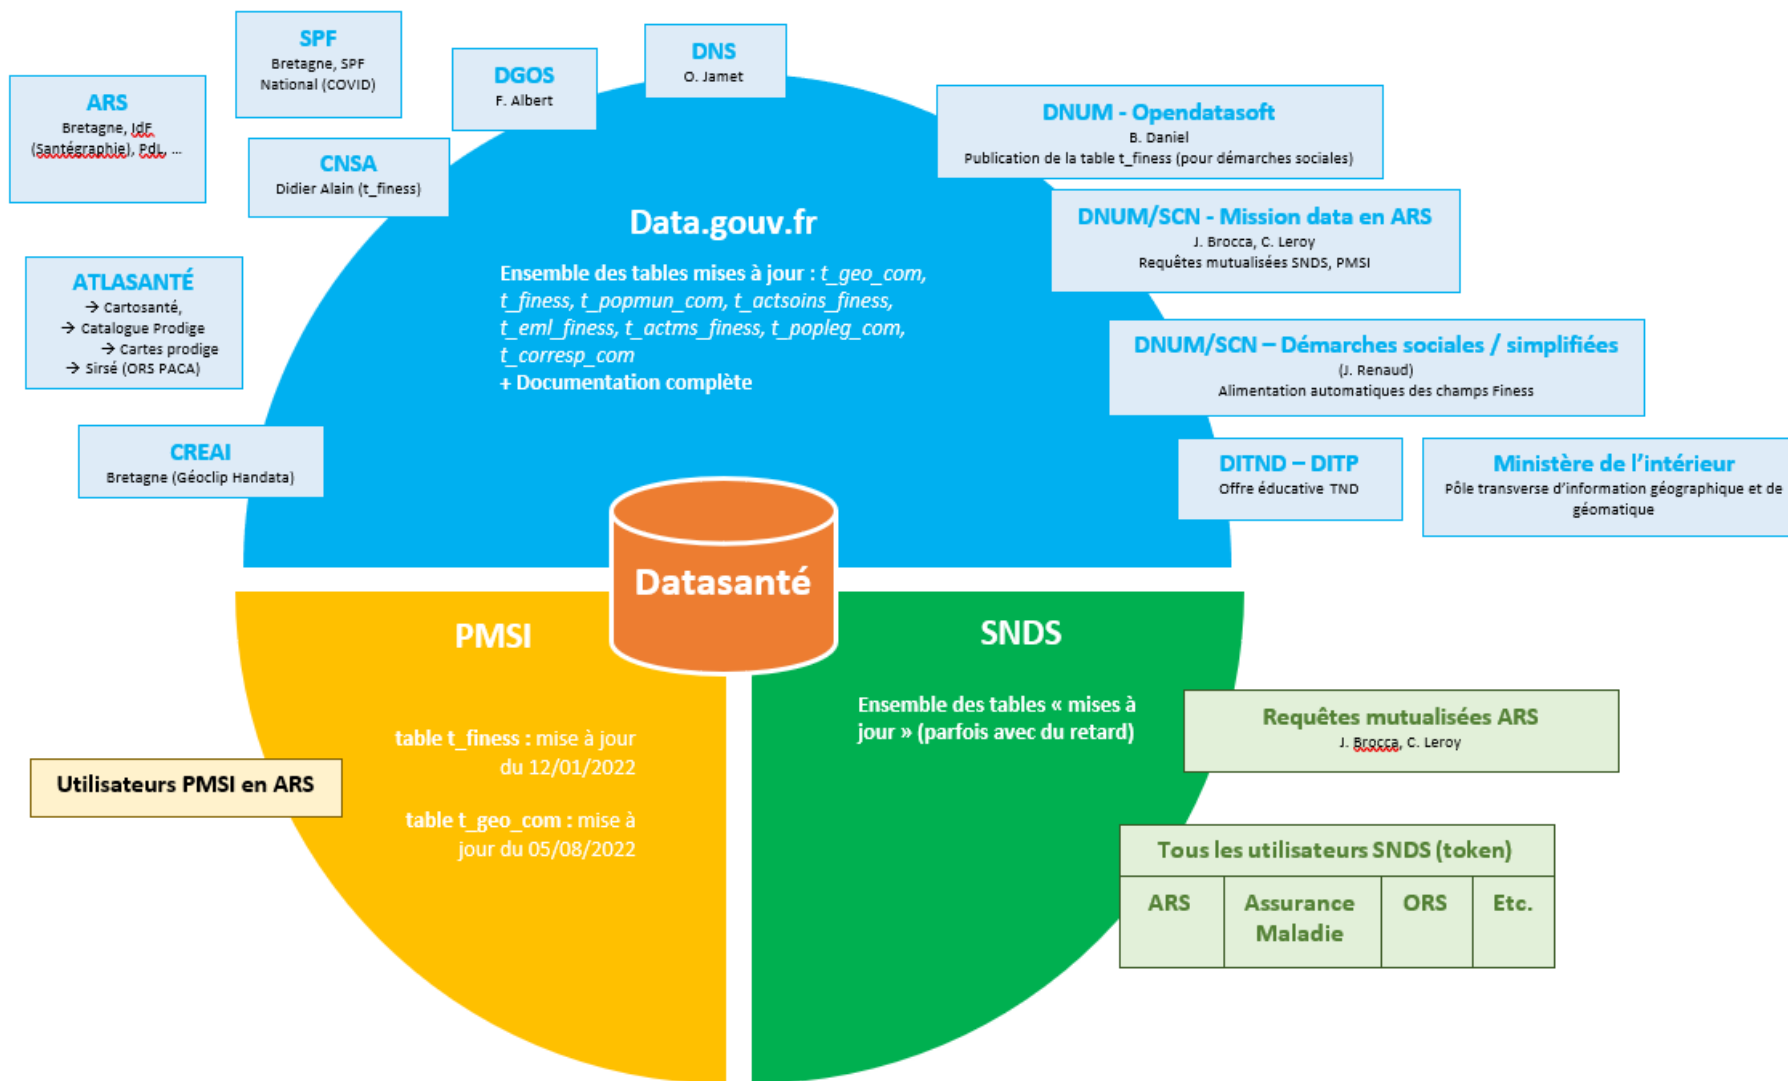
ARS
Bretagne, IdF (Santégraphie), PdL, ...

SPF
Bretagne, SPF National (COVID)

CNSA
Didier Alain (t_finess)

DGOS
F. Albert

DNS
O. Jamet

DNUM - Opendatasoft
B. Daniel
Publication de la table t_finess (pour démarches sociales)

DNUM/SCN - Mission data en ARS
J. Brocca, C. Leroy
Requêtes mutualisées SNDS, PMSI

ATLASANTÉ
→ Cartosanté,
→ Catalogue Prodige
→ Cartes prodige
→ Sirsé (ORS PACA)

Data.gouv.fr

Ensemble des tables mises à jour : *t_geo_com, t_finess, t_popmun_com, t_actsoins_finess, t_eml_finess, t_actms_finess, t_popleg_com, t_corresp_com*
+ Documentation complète

DNUM/SCN – Démarches sociales / simplifiées
(J. Renaud)
Alimentation automatiques des champs Finess

CREAI
Bretagne (Géoclip Handata)

DITND – DITP
Offre éducative TND

Ministère de l'intérieur
Pôle transverse d'information géographique et de géomatique

Datasanté

PMSI

SNDS

table t_finess : mise à jour du 12/01/2022

table t_geo_com : mise à jour du 05/08/2022

Utilisateurs PMSI en ARS

Ensemble des tables « mises à jour » (parfois avec du retard)

Requêtes mutualisées ARS
J. Brocca, C. Leroy

| Tous les utilisateurs SNDS (token) | | | |
|---|---|---|---|
| ARS | Assurance Maladie | ORS | Etc. |